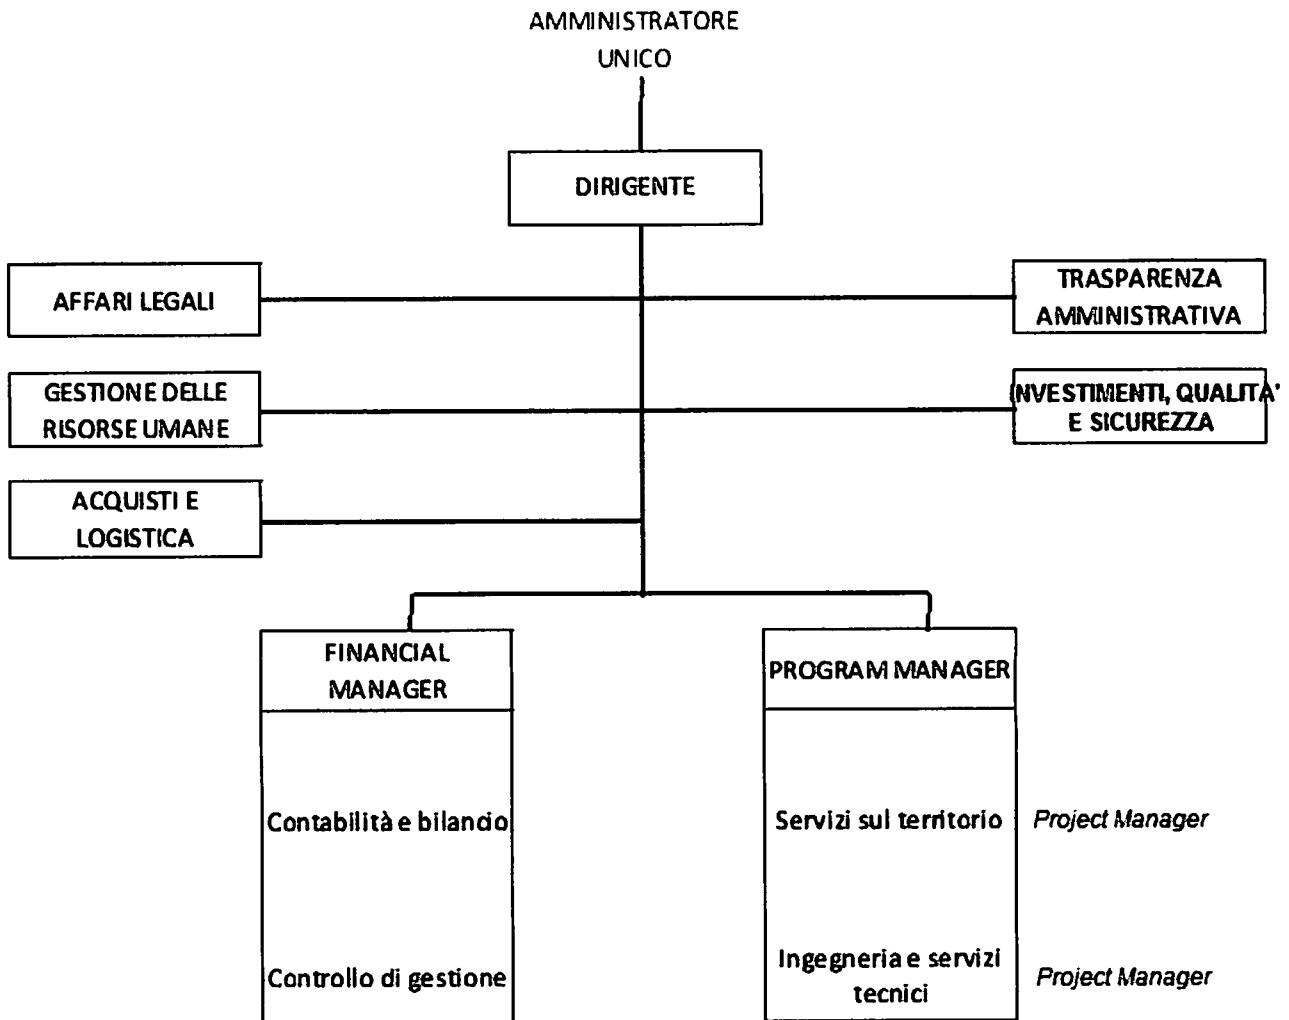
AMMINISTRATORE UNICO

DIRIGENTE

AFFARI LEGALI

TRASPARENZA AMMINISTRATIVA

GESTIONE DELLE RISORSE UMANE

INVESTIMENTI, QUALITA' E SICUREZZA

ACQUISTI E LOGISTICA

FINANCIAL MANAGER

Contabilità e bilancio

Controllo di gestione

PROGRAM MANAGER

Servizi sul territorio

Project Manager

Ingegneria e servizi tecnici

Project Manager